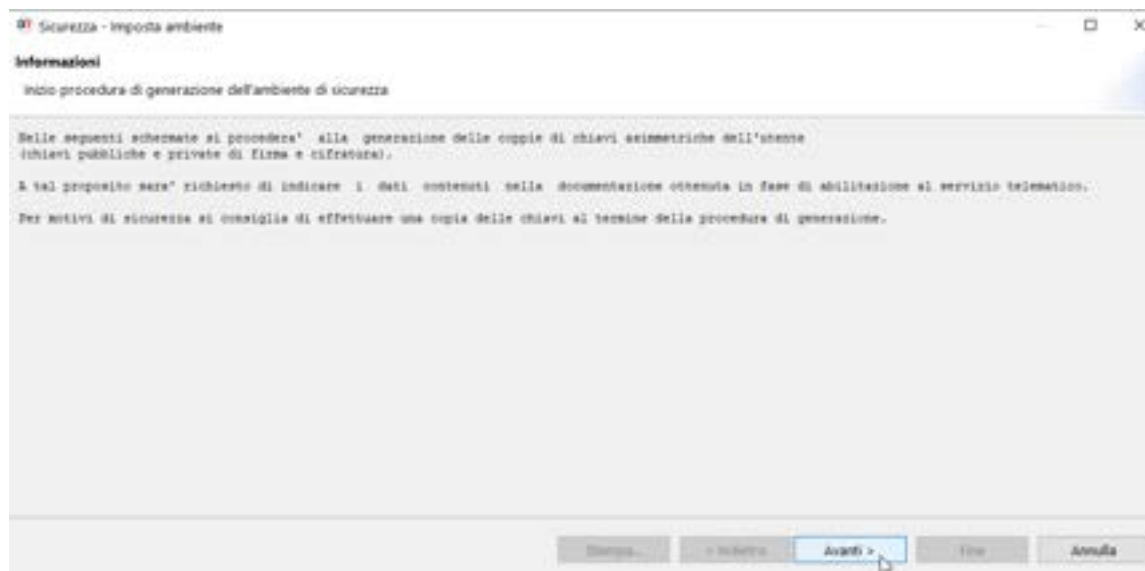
Sicurezza - Imposta ambiente

Informazioni

Inizio procedura di generazione dell'ambiente di sicurezza

Nelle seguenti schermate si procedera' alla generazione delle coppie di chiavi asimmetriche dell'utente (chiavi pubbliche e private di firma e cifratura).

A tal proposito sara' richiesto di indicare i dati contenuti nella documentazione ottenuta in fase di abilitazione al servizio telematico.

Per motivi di sicurezza si consiglia di effettuare una copia delle chiavi al termine della procedura di generazione.

Stampa... | < Indietro | Avanti > | Fine | Annulla